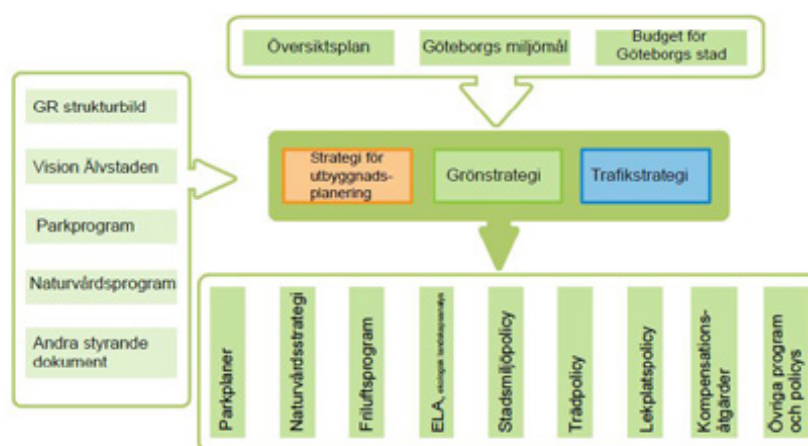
Översiktsplan

Göteborgs miljömål

Budget för Göteborgs stad

GR strukturbild

Vision Älvstaden

Parkprogram

Naturvårdsprogram

Andra styrande dokument

Strategi för utbyggnadsplanering

Grönstrategi

Trafikstrategi

Parkplaner

Naturvårdsstrategi

Friluftsprogram

ELA, ekologisk landskapsanalys

Stadsmiljöpolicy

Trädpolicy

Lekplatspolicy

Kompensationsåtgärder

Övriga program och policys